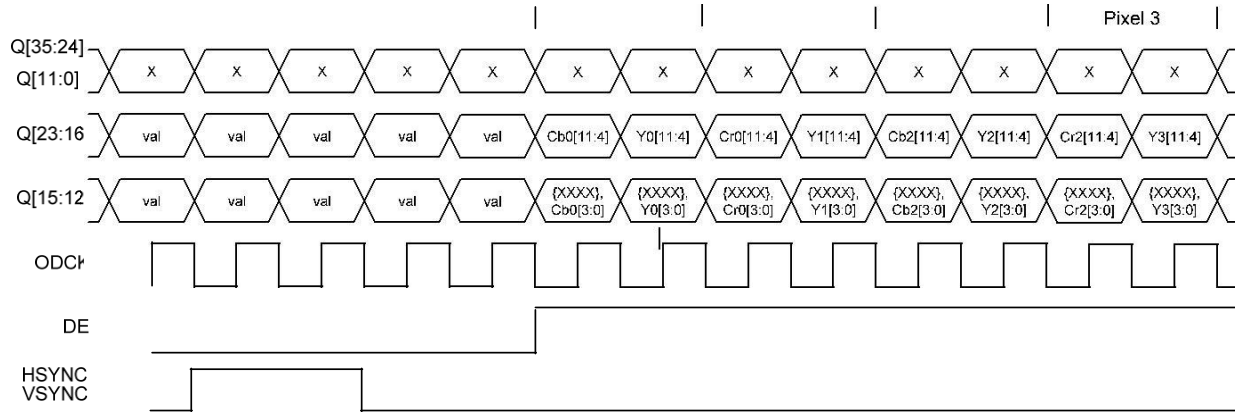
Pixel 3

Q[35:24]
Q[11:0]
X X X X X X X X X X X X X

Q[23:16
val val val val val Cb0[11:4] Y0[11:4] Cr0[11:4] Y1[11:4] Cb2[11:4] Y2[11:4] Cr2[11:4] Y3[11:4]

Q[15:12
val val val val val {XXXX}, Cb0[3:0] {XXXX}, Y0[3:0] {XXXX}, Cr0[3:0] {XXXX}, Y1[3:0] {XXXX}, Cb2[3:0] {XXXX}, Y2[3:0] {XXXX}, Cr2[3:0] {XXXX}, Y3[3:0]

ODCK

DE

HSYNC
VSYNC